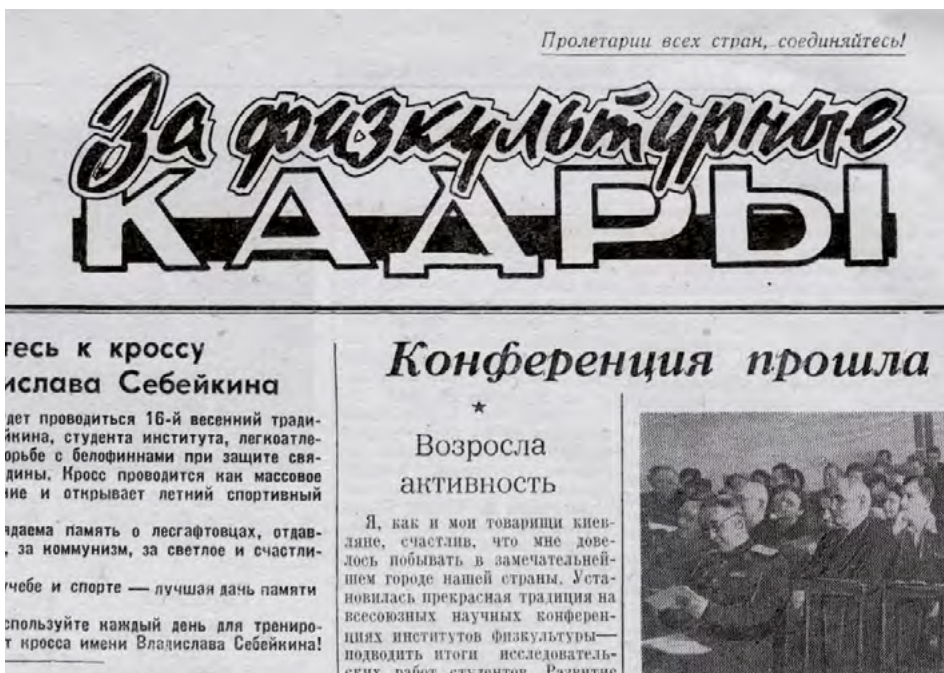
Пролетарии всех стран, соединяйтесь!

За физкультурные КАДРЫ

тесь к кроссу
ислава Себейкина

дет проводиться 16-й весенний традиікина, студента института, легкоатлеорьбе с белофиннами при защите свядины. Кросс проводится как массовое ние и открывает летний спортивный

даема память о лесгафтовцах, отдав-, за коммунизм, за светлое и счастли-

учебе и спорте — лучшая дань памяти

спользуйте каждый день для тренирот кросса имени Владислава Себейкина!

Конференция прошла

★

Возросла активность

Я, как и мои товарищи киевляне, счастлив, что мне довелось побывать в замечательнейшем городе нашей страны. Установилась прекрасная традиция на всесоюзных научных конференциях институтов физкультуры — подводить итоги исследовательских работ студентов. Развитие